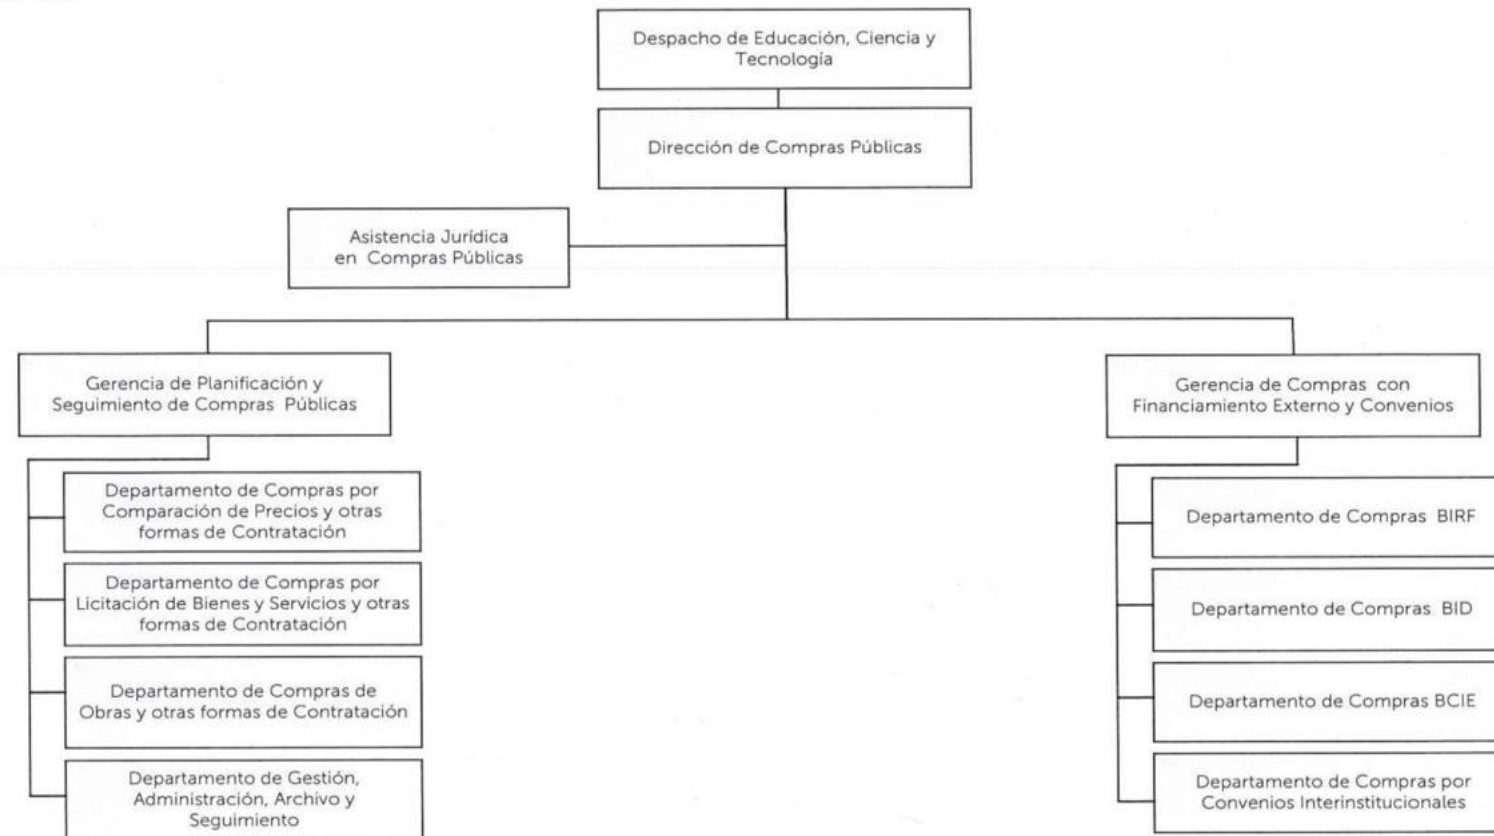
Despacho de Educación, Ciencia y Tecnología

Dirección de Compras Públicas

Asistencia Jurídica en Compras Públicas

Gerencia de Planificación y Seguimiento de Compras Públicas

Departamento de Compras por Comparación de Precios y otras formas de Contratación

Departamento de Compras por Licitación de Bienes y Servicios y otras formas de Contratación

Departamento de Compras de Obras y otras formas de Contratación

Departamento de Gestión, Administración, Archivo y Seguimiento

Gerencia de Compras con Financiamiento Externo y Convenios

Departamento de Compras BIRF

Departamento de Compras BID

Departamento de Compras BCIE

Departamento de Compras por Convenios Interinstitucionales